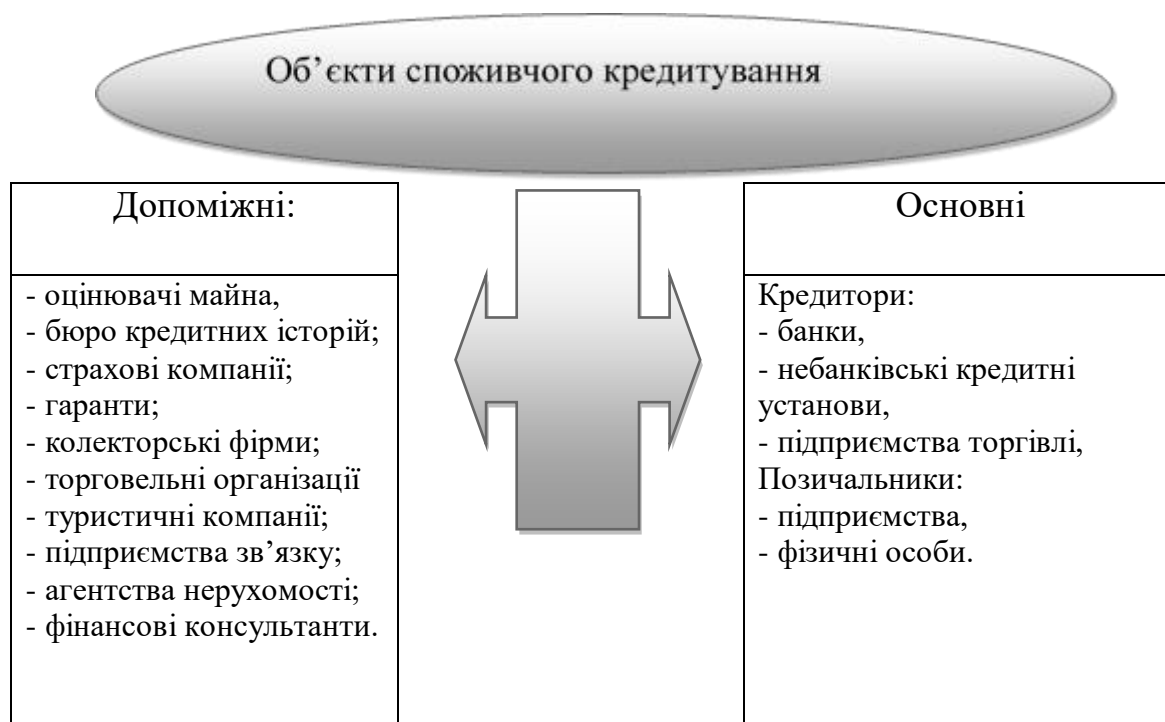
Об'єкти споживчого кредитування

Допоміжні:

- оцінювачі майна,
- бюро кредитних історій;
- страхові компанії;
- гаранти;
- колекторські фірми;
- торговельні організації
- туристичні компанії;
- підприємства зв'язку;
- агентства нерухомості;
- фінансові консультанти.

Основні

Кредитори:
- банки,
- небанківські кредитні установи,
- підприємства торгівлі,
Позичальники:
- підприємства,
- фізичні особи.